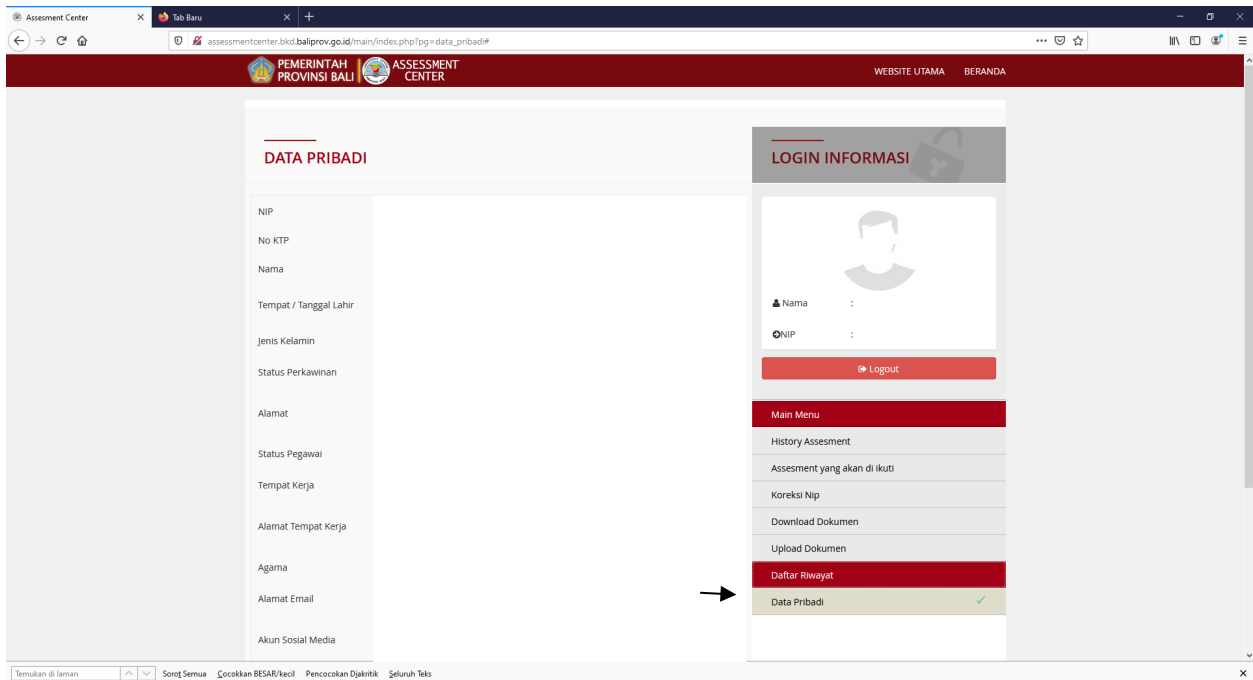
Assesment Center
Tab Baru

assessmentcenter.bkd.baliprov.go.id/main/index.php?pg=data_pribadi#

PEMERINTAH PROVINSI BALI
ASSESSMENT CENTER

WEBSITE UTAMA
BERANDA

DATA PRIBADI

NIP
No KTP
Nama
Tempat / Tanggal Lahir
Jenis Kelamin
Status Perkawinan
Alamat
Status Pegawai
Tempat Kerja
Alamat Tempat Kerja
Agama
Alamat Email
Akun Sosial Media

LOGIN INFORMASI

Nama :
NIP :

Logout

Main Menu
History Assesment
Assesment yang akan di ikuti
Koreksi Nip
Download Dokumen
Upload Dokumen
Daftar Riwayat
Data Pribadi ✓

Temukan di laman
Sorot Semua
Cocokkan BESAR/kecil
Pencocokan Diakritik
Seluruh Teks